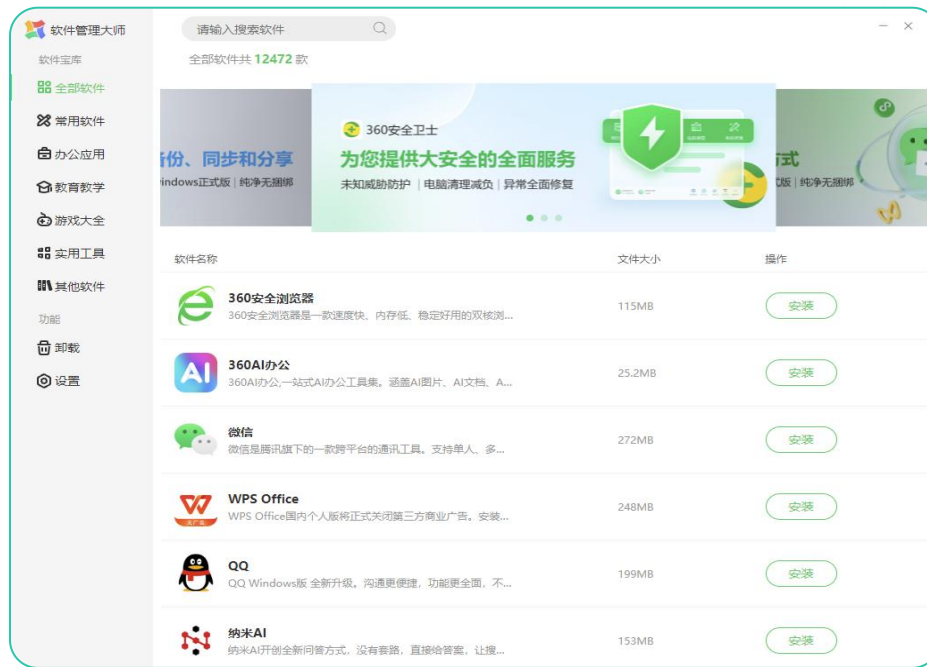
软件管理大师

软件宝库
全部软件
常用软件
办公应用
教育教学
游戏大全
实用工具
其他软件
功能
卸载
设置

请输入搜索软件

— ×

全部软件共 12472 款

份、同步和分享
indows正式版 | 纯净无捆绑

360安全卫士
为您提供大安全的全面服务
未知威胁防护 | 电脑清理减负 | 异常全面修复

式
式版 | 纯净无捆绑

| 软件名称 | 文件大小 | 操作 |
|---|---|---|
| 360安全浏览器<br>360安全浏览器是一款速度快、内存低、稳定好用的双核浏... | 115MB | 安装 |
| 360AI办公<br>360AI办公,一站式AI办公工具集。涵盖AI图片、AI文档、A... | 25.2MB | 安装 |
| 微信<br>微信是腾讯旗下的一款跨平台的通讯工具。支持单人、多... | 272MB | 安装 |
| WPS Office<br>WPS Office国内个人版将正式关闭第三方商业广告。安装... | 248MB | 安装 |
| QQ<br>QQ Windows版 全新升级。沟通更便捷，功能更全面，不... | 199MB | 安装 |
| 纳米AI<br>纳米AI开创全新问答方式，没有套路，直接给答案，让搜... | 153MB | 安装 |